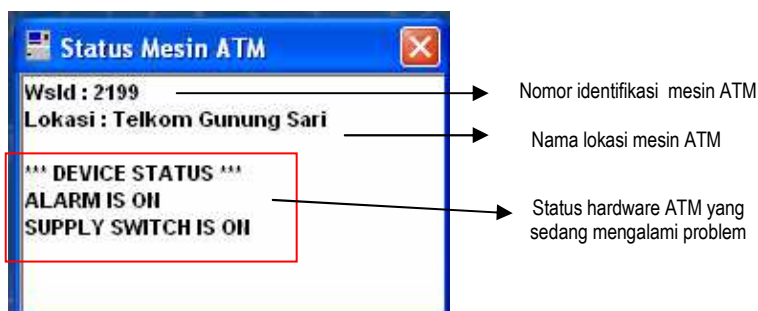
Status Mesin ATM

WsId : 2199
Lokasi : Telkom Gunung Sari

*** DEVICE STATUS ***
ALARM IS ON
SUPPLY SWITCH IS ON

Nomor identifikasi mesin ATM

Nama lokasi mesin ATM

Status hardware ATM yang sedang mengalami problem